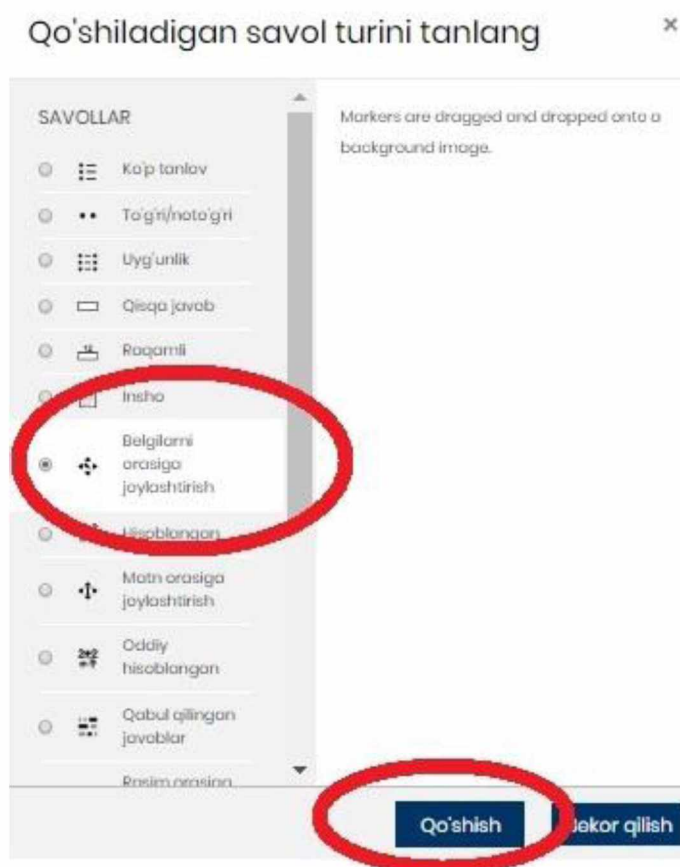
Qo'shiladigan savol turini tanlang

×

SAVOLLAR

Ko'p tanlov

To'g'ri/noto'g'ri

Uyg'unlik

Qisqa javob

Raqamli

Insho

Belgilarni orasiga joylashtirish

Hisoblangan

Matn orasiga joylashtirish

Oddiy hisoblangan

Qabul qilingan javoblar

Rasim orasiga

Markers are dragged and dropped onto a background image.

Qo'shish

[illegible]ekor qilish